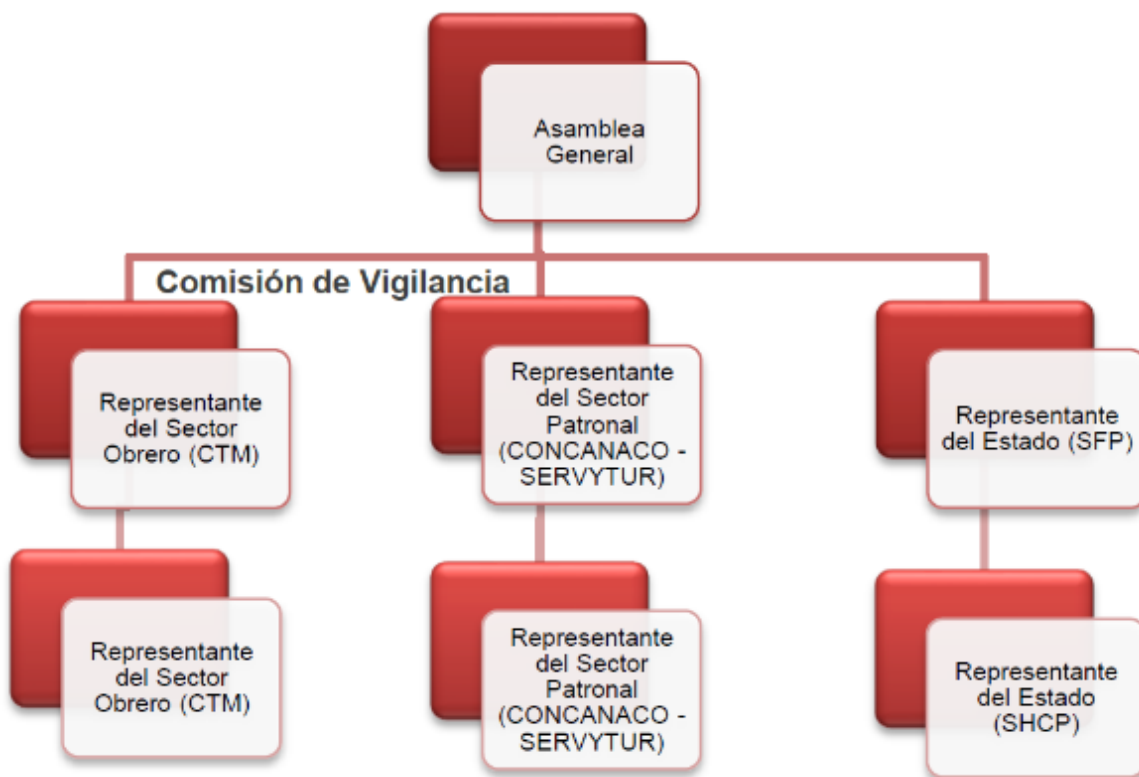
Asamblea General

Comisión de Vigilancia

Representante del Sector Obrero (CTM)

Representante del Sector Patronal (CONCANACO - SERVYTUR)

Representante del Estado (SFP)

Representante del Sector Obrero (CTM)

Representante del Sector Patronal (CONCANACO - SERVYTUR)

Representante del Estado (SHCP)